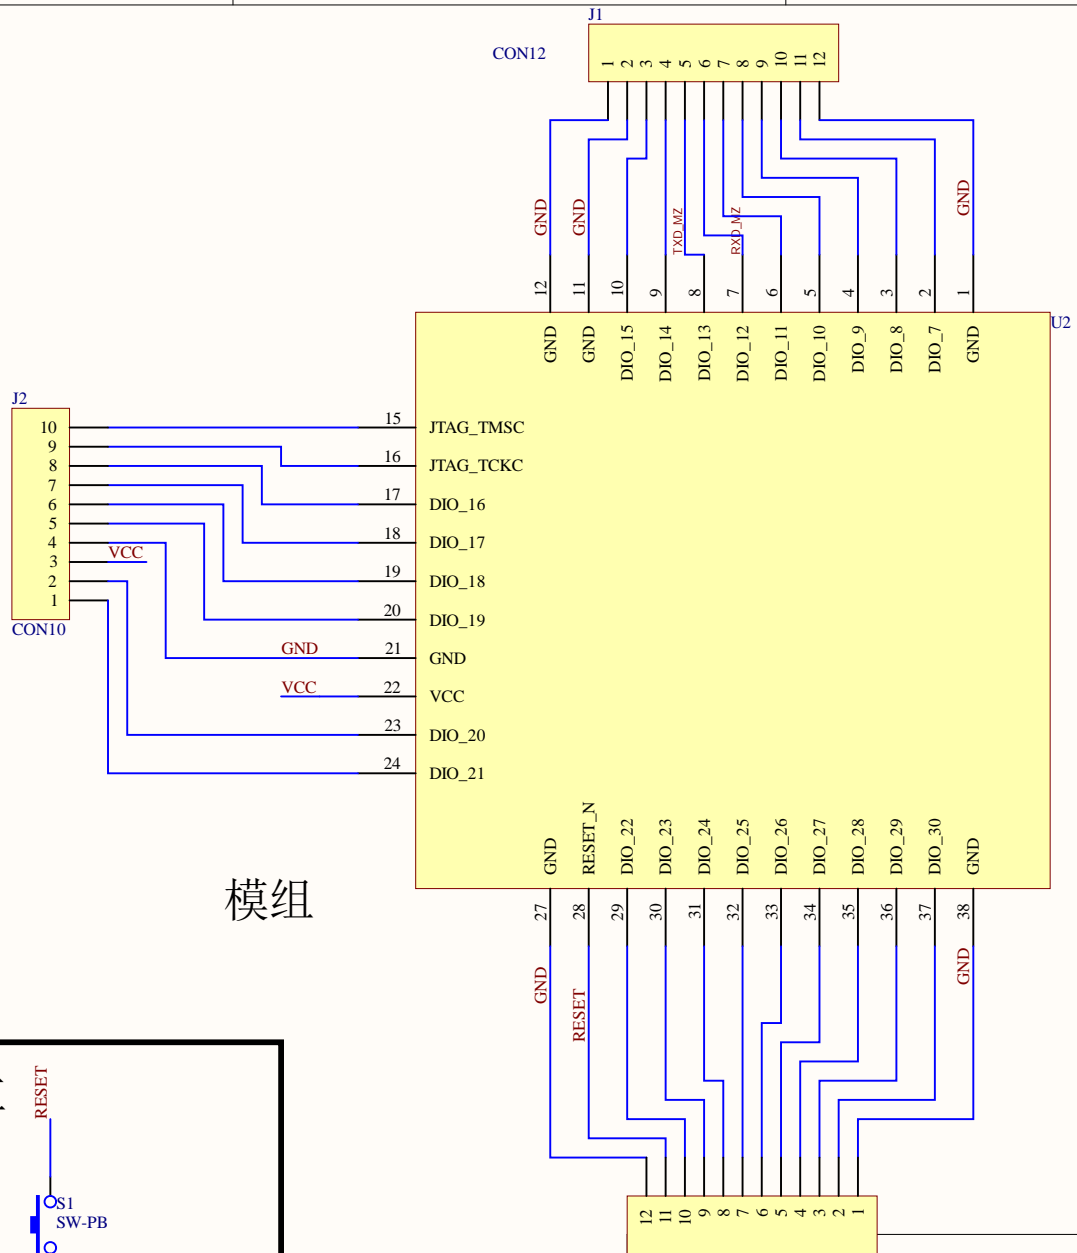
J1
CON12
1 2 3 4 5 6 7 8 9 10 11 12
GND GND TXD_MZ RXD_MZ GND
12 11 10 9 8 7 6 5 4 3 2 1
GND GND DIO_15 DIO_14 DIO_13 DIO_12 DIO_11 DIO_10 DIO_9 DIO_8 DIO_7 GND
U2
J2
10
9
8
7
6
5
4
3
2
1
CON10
VCC
15 JTAG_TMSC
16 JTAG_TCKC
17 DIO_16
18 DIO_17
19 DIO_18
20 DIO_19
GND 21 GND
VCC 22 VCC
23 DIO_20
24 DIO_21
GND RESET_N DIO_22 DIO_23 DIO_24 DIO_25 DIO_26 DIO_27 DIO_28 DIO_29 DIO_30 GND
27 28 29 30 31 32 33 34 35 36 37 38
模组
GND RESET GND
RESET
S1
SW-PB
12 11 10 9 8 7 6 5 4 3 2 1